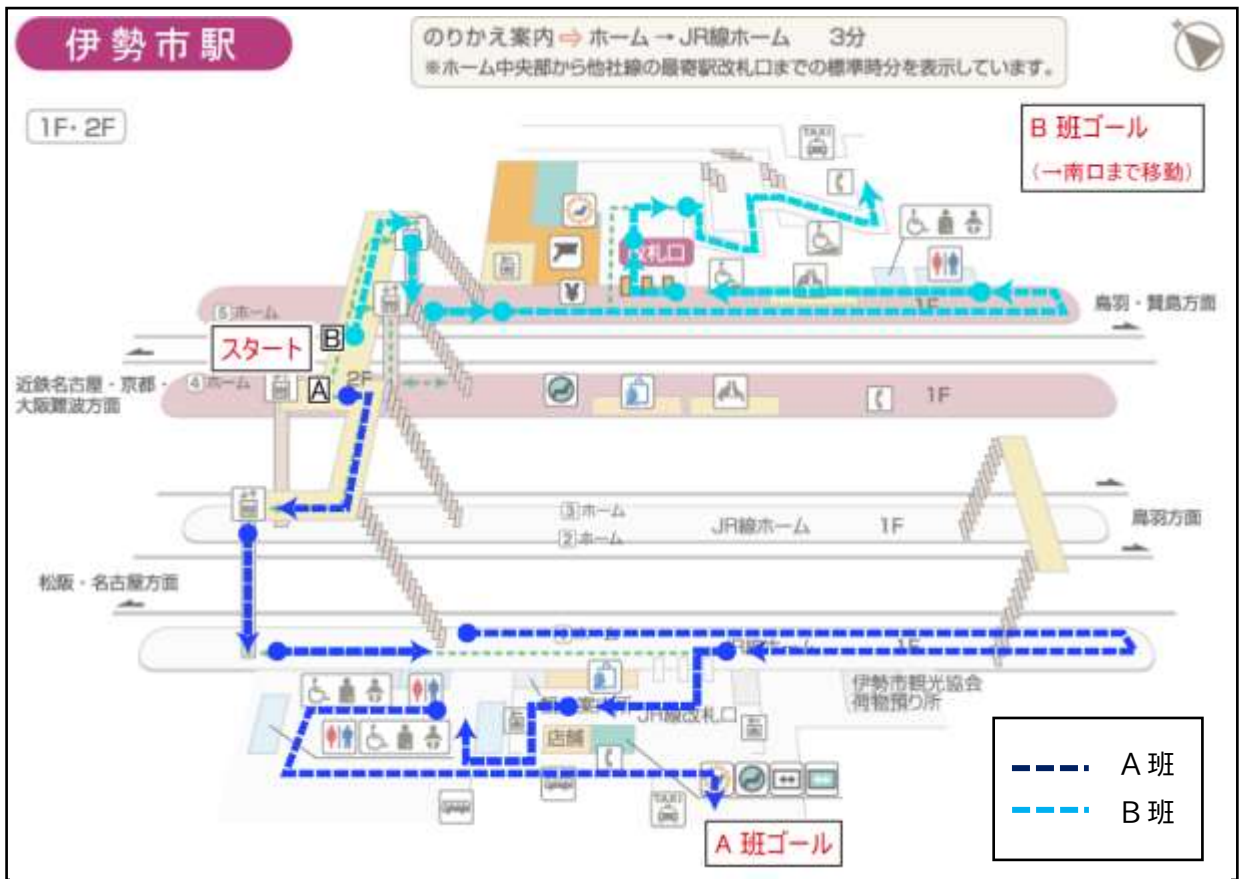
伊勢市駅

のりかえ案内⇨ホーム→JR線ホーム　3分
※ホーム中央部から他社線の最寄駅改札口までの標準時分を表示しています。

1F・2F

B 班ゴール
(→南口まで移動)

TAXI

改札口

5 ホーム

鳥羽・賢島方面

スタート

B

A

近鉄名古屋・京都・大阪難波方面

4 ホーム

2F

1F

1F

3 ホーム
2 ホーム

JR線ホーム　1F

鳥羽方面

松阪・名古屋方面

1F

伊勢市観光協会
荷物預り所

JR線改札口

店舗

TAXI

A 班ゴール

A 班
B 班